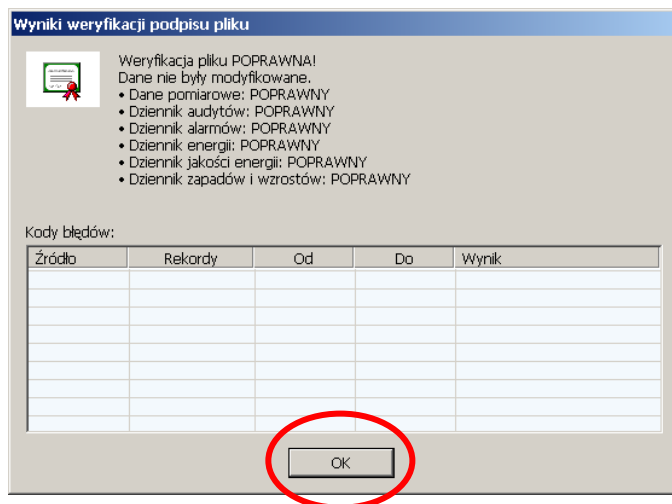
Wyniki weryfikacji podpisu pliku

Weryfikacja pliku POPRAWNA!
Dane nie były modyfikowane.
• Dane pomiarowe: POPRAWNY
• Dziennik audytów: POPRAWNY
• Dziennik alarmów: POPRAWNY
• Dziennik energii: POPRAWNY
• Dziennik jakości energii: POPRAWNY
• Dziennik zapadów i wzrostów: POPRAWNY

Kody błędów:

| Źródło | Rekordy | Od | Do | Wynik |
|---|---|---|---|---|
| | | | | |

OK